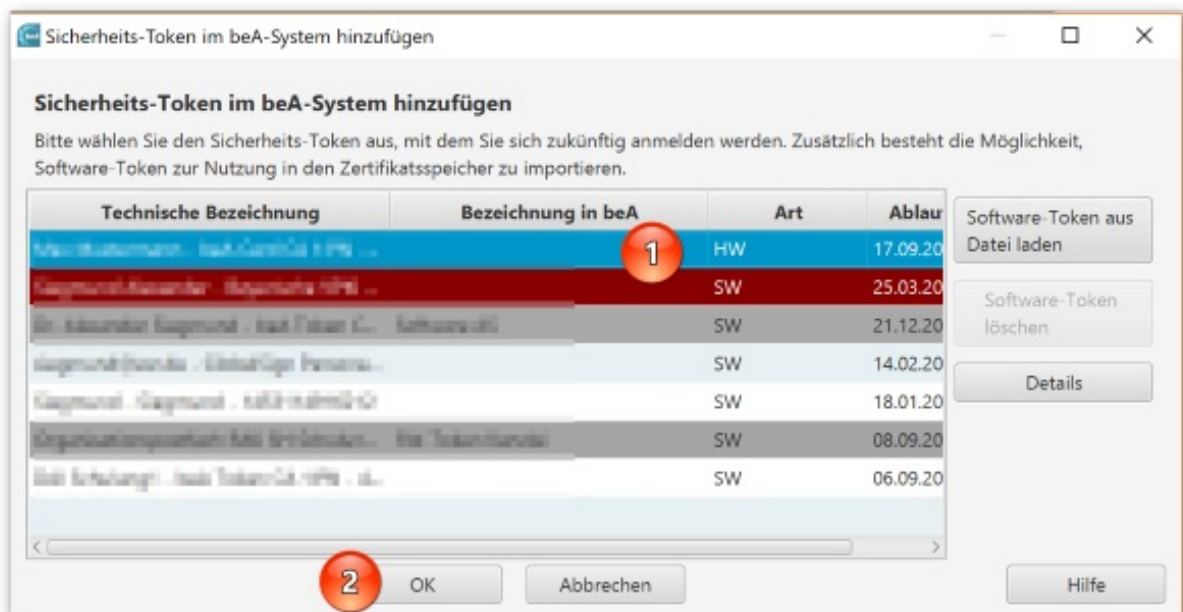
Sicherheits-Token im beA-System hinzufügen

Sicherheits-Token im beA-System hinzufügen

Bitte wählen Sie den Sicherheits-Token aus, mit dem Sie sich zukünftig anmelden werden. Zusätzlich besteht die Möglichkeit, Software-Token zur Nutzung in den Zertifikatsspeicher zu importieren.

| Technische Bezeichnung | Bezeichnung in beA | Art | Ablau |
|---|---|---|---|
| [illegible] | | HW | 17.09.20 |
| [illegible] | | SW | 25.03.20 |
| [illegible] | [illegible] | SW | 21.12.20 |
| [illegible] | | SW | 14.02.20 |
| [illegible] | | SW | 18.01.20 |
| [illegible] | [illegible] | SW | 08.09.20 |
| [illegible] | | SW | 06.09.20 |

1

Software-Token aus Datei laden

Software-Token löschen

Details

2

OK

Abbrechen

Hilfe